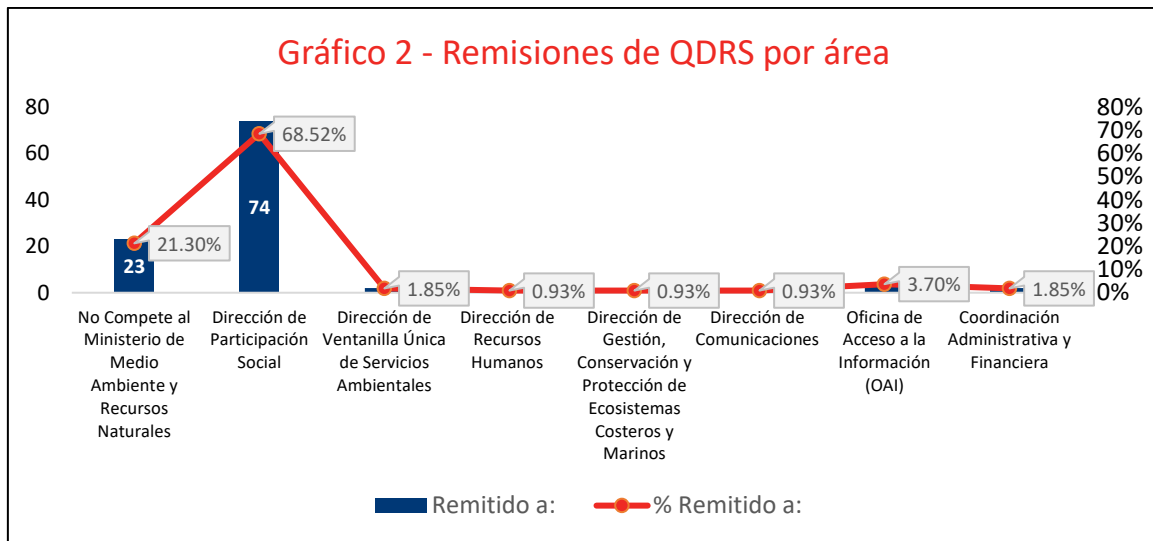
Gráfico 2 - Remisiones de QDRS por área

80
60
40
20
0

80%
70%
60%
50%
40%
30%
20%
10%
0%

23
74
21.30%
68.52%
1.85%
0.93%
0.93%
0.93%
3.70%
1.85%

No Compete al Ministerio de Medio Ambiente y Recursos Naturales
Dirección de Participación Social
Dirección de Ventanilla Única de Servicios Ambientales
Dirección de Recursos Humanos
Dirección de Gestión, Conservación y Protección de Ecosistemas Costeros y Marinos
Dirección de Comunicaciones
Oficina de Acceso a la Información (OAI)
Coordinación Administrativa y Financiera

Remitido a:
% Remitido a: